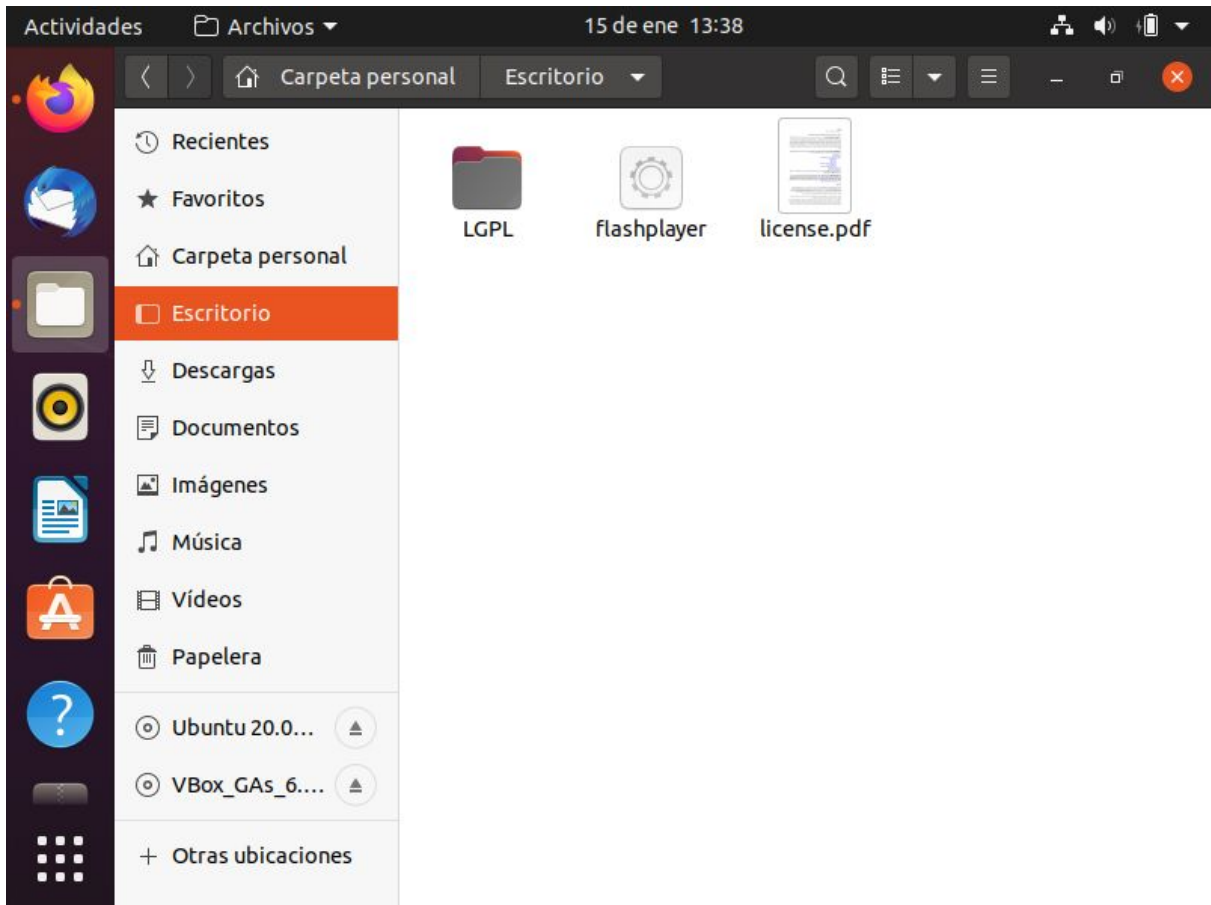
Actividades Archivos 15 de ene 13:38

Carpeta personal Escritorio

Recientes
Favoritos
Carpeta personal
Escritorio
Descargas
Documentos
Imágenes
Música
Vídeos
Papelera
Ubuntu 20.0...
VBox_GAs_6....
+ Otras ubicaciones

LGPL
flashplayer
license.pdf